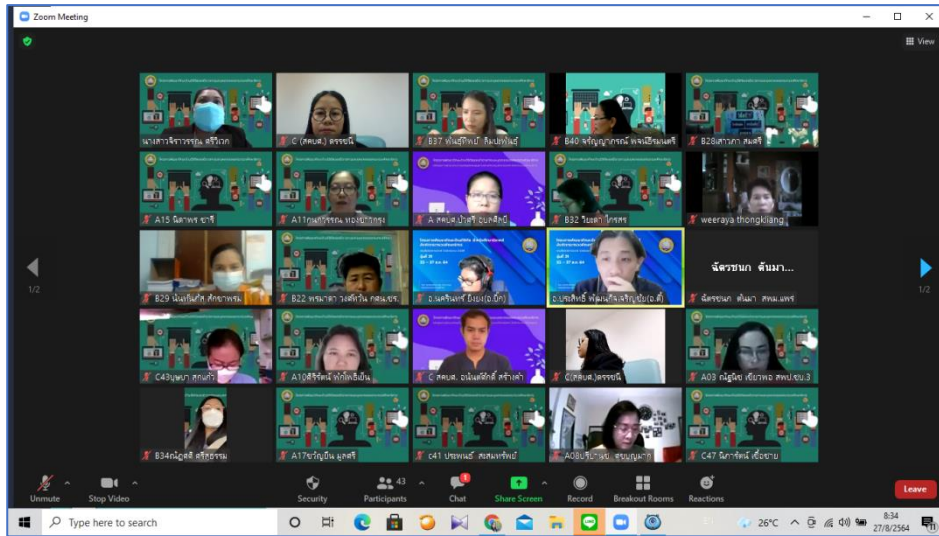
Zoom Meeting

View

นางสาวจิราวรรณ ศรีวิเศ

C (สคบศ.) ดรรชนี

B37 ทันย์ทิพย์ ลิ้มปพันธ์

B40 จริญญาภรณ์ พจน์อิรมณศร

B28สาวภา สมศรี

A15 นิดาพร ชาติ

A11กนกวรรณ ทองมากรุง

A สคบศ.ปวีร์ บนศิลป์

B32 วิมลา ไกรสร

weeraya thongkliang

1/2

1/2

B29 นันท์นภัส ศักยาพรม

B22 พรมาลา วงศ์กวิน กศน.ชร.

อ.นครินทร์ ถิ่งย(อ.บิ๊ก)

อ.ประสิทธิ์ พัฒนกิจเจริญชัย(อ.ตี๋)

ฉัตรชนก ต้นมา...

ฉัตรชนก ต้นมา สพม.แพร่

C43บุษบา สุกแก้ว

A10ศิริรัตน์ หักโหยิ่น

C สคบศ. อนันต์ศักดิ์ สร้างคำ

C(สคบศ.)ดรรชนี

A03 ณัฐิณีย เขียวพอ สพป.ชบ.3

B34ณัฏฐสิ ศรีสุธรรม

A17ขวัญยืน มูลศรี

c41 ประพนธ์ สมสมาทรัพย์

A08บริณิ... ชขบญมาก

C47 นิภารัตน์ เชื้อชาย

Unmute

Stop Video

Security

43 Participants

Chat

Share Screen

Record

Breakout Rooms

Reactions

Leave

Type here to search

26°C

8:34

27/8/2564